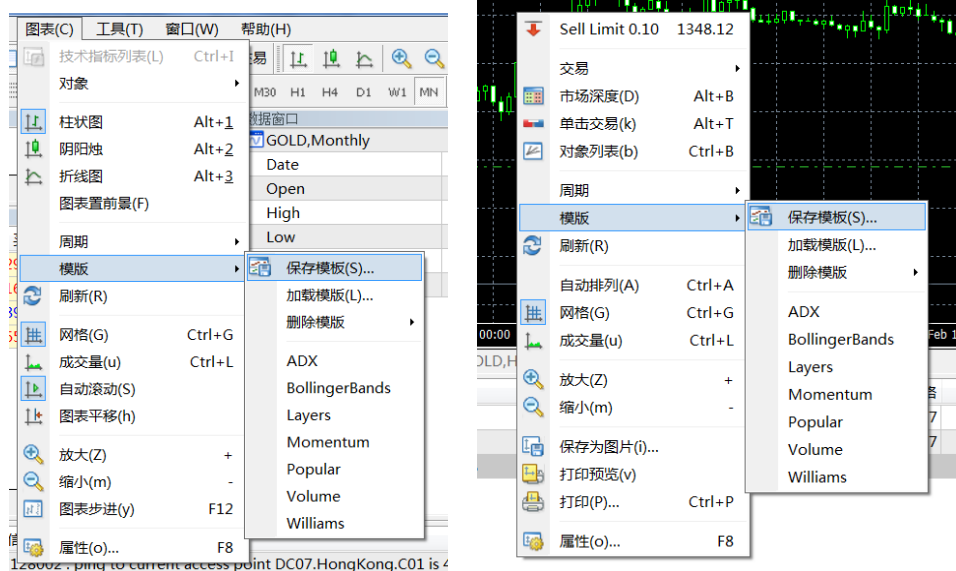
图表(C) 工具(T) 窗口(W) 帮助(H)

技术指标列表(L) Ctrl+I
对象
柱状图 Alt+1
阴阳烛 Alt+2
折线图 Alt+3
图表置前景(F)
周期
模版
刷新(R)
网格(G) Ctrl+G
成交量(u) Ctrl+L
自动滚动(S)
图表平移(h)
放大(Z) +
缩小(m) -
图表步进(y) F12
属性(o)... F8

保存模板(S)...
加载模版(L)...
删除模版
ADX
BollingerBands
Layers
Momentum
Popular
Volume
Williams

M30 H1 H4 D1 W1 MN
数据窗口
GOLD,Monthly
Date
Open
High
Low

128002 : ping to current access point DC07.HongKong.C01 is 4

Sell Limit 0.10 1348.12
交易
市场深度(D) Alt+B
单击交易(k) Alt+T
对象列表(b) Ctrl+B
周期
模版
刷新(R)
自动排列(A) Ctrl+A
网格(G) Ctrl+G
成交量(u) Ctrl+L
放大(Z) +
缩小(m) -
保存为图片(i)...
打印预览(v)
打印(P)... Ctrl+P
属性(o)... F8

保存模板(S)...
加载模版(L)...
删除模版
ADX
BollingerBands
Layers
Momentum
Popular
Volume
Williams

00:00
Feb 1
OLD,H